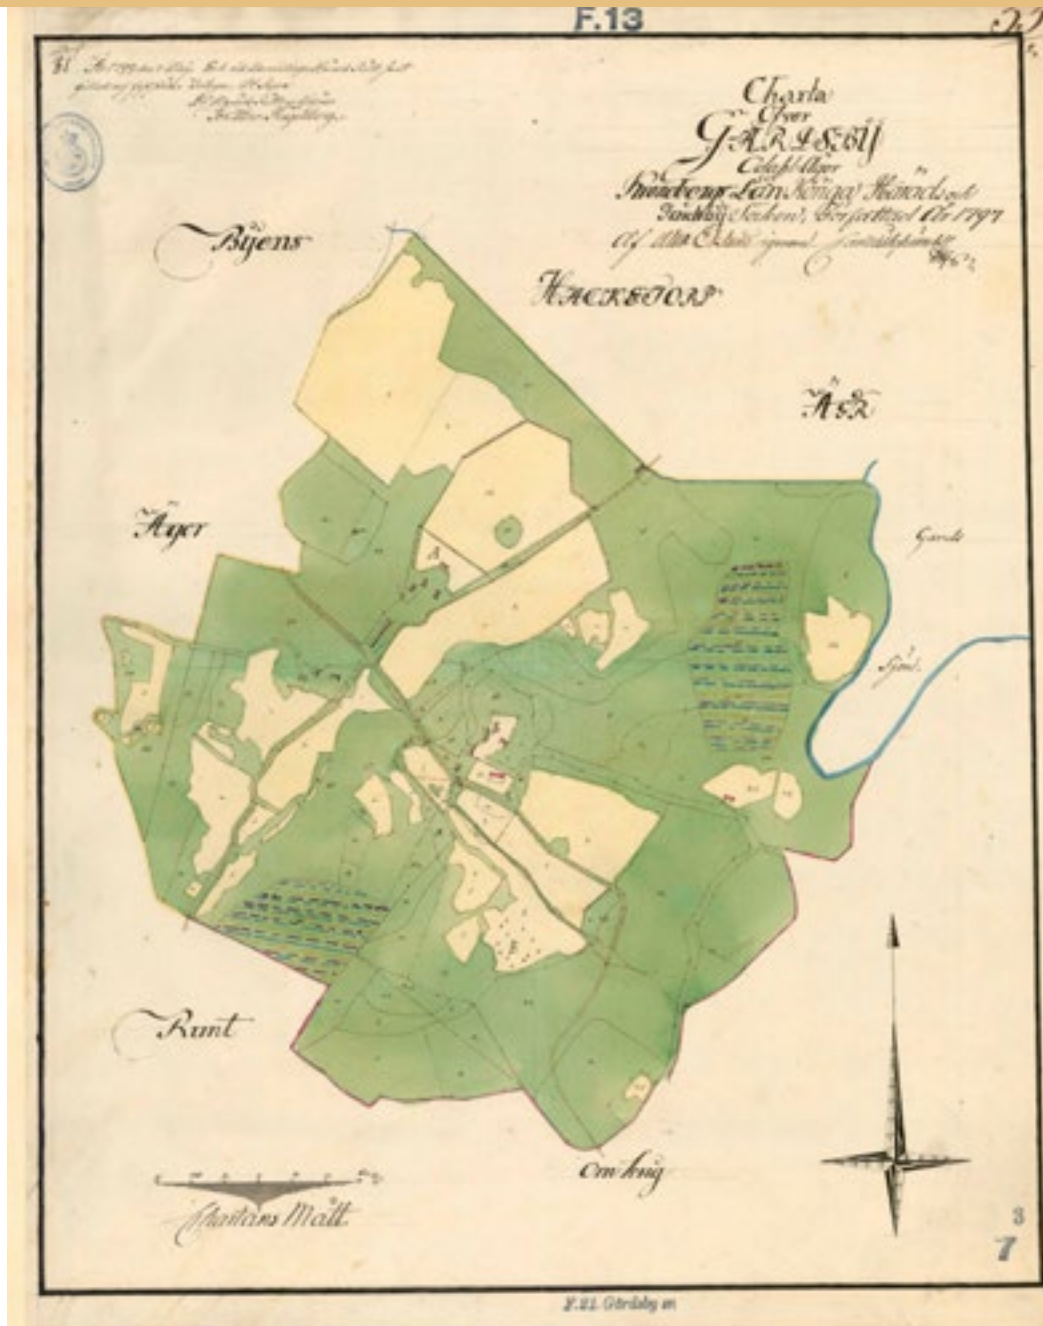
F.13

32

81 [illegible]

Charta Öfver GÅRDSBY Cronohemman Ägor uti Kronobergs Län Konga Härad och Gårdsby Socken, Författad År 1797 Af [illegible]

Byens

HACKESTORP

Ås

Ägor

Gamla

Sjön

Runt

Omkring

Scalans Mått

3

7

F.21 Gårdsby sn